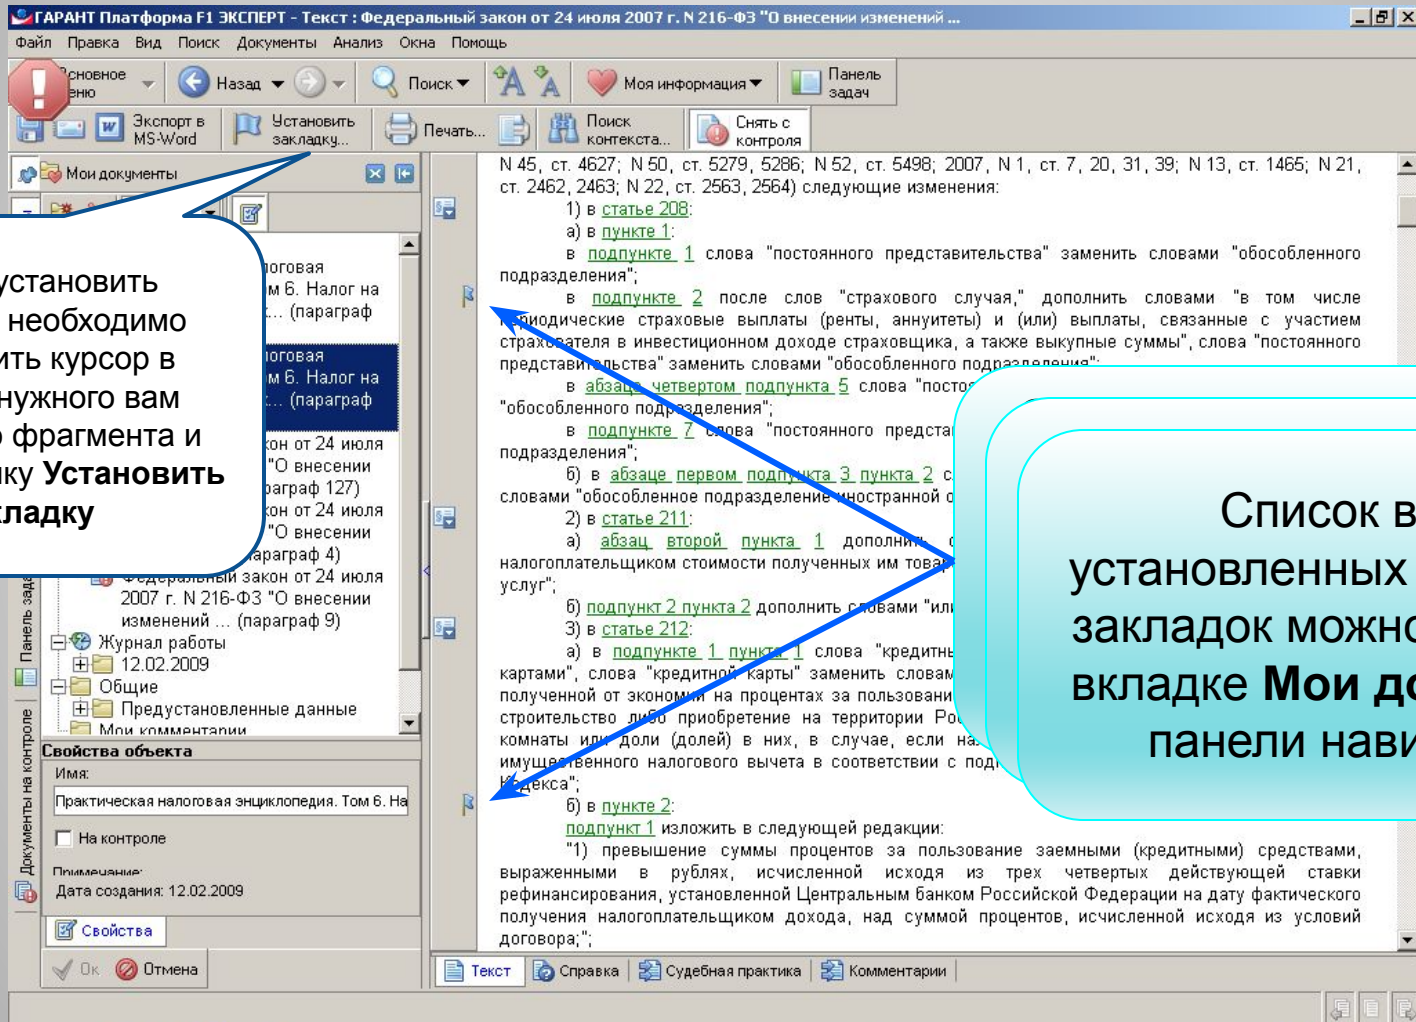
ГАРАНТ Платформа F1 ЭКСПЕРТ - Текст : Федеральный закон от 24 июля 2007 г. N 216-ФЗ "О внесении изменений ...

Файл Правка Вид Поиск Документы Анализ Окна Помощь

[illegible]сновное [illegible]еню Назад Поиск Моя информация Панель задач

Экспорт в MS-Word Установить закладку... Печать... Поиск контекста... Снять с контроля

Мои документы

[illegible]оговая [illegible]м 6. Налог на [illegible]... (параграф

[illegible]оговая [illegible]м 6. Налог на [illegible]... (параграф

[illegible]он от 24 июля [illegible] "О внесении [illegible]араграф 127)
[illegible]он от 24 июля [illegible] "О внесении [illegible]араграф 4)

Федеральный закон от 24 июля 2007 г. N 216-ФЗ "О внесении изменений ... (параграф 9)
Журнал работы
12.02.2009
Общие
Предустановленные данные
Мои комментарии

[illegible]установить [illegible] необходимо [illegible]ить курсор в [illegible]нужного вам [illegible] фрагмента и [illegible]ку **Установить** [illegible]ладку

Панель задач
Документы на контроле

Свойства объекта
Имя:
Практическая налоговая энциклопедия. Том 6. На
На контроле
Примечание:
Дата создания: 12.02.2009
Свойства
Ок Отмена

N 45, ст. 4627; N 50, ст. 5279, 5286; N 52, ст. 5498; 2007, N 1, ст. 7, 20, 31, 39; N 13, ст. 1465; N 21, ст. 2462, 2463; N 22, ст. 2563, 2564) следующие изменения:

1) в статье 208:

а) в пункте 1:

в подпункте 1 слова "постоянного представительства" заменить словами "обособленного подразделения";

в подпункте 2 после слов "страхового случая," дополнить словами "в том числе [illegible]иодические страховые выплаты (ренты, аннуитеты) и (или) выплаты, связанные с участием страхователя в инвестиционном доходе страховщика, а также выкупные суммы", слова "постоянного представительства" заменить словами "обособленного подразделения";

в абзаце четвертом подпункта 5 слова "посто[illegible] "обособленного подразделения";

в подпункте 7 слова "постоянного предста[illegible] подразделения";

б) в абзаце первом подпункта 3 пункта 2 с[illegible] словами "обособленное подразделение иностранной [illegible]

2) в статье 211:

а) абзац второй пункта 1 дополни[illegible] налогоплательщиком стоимости полученных им това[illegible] услуг";

б) подпункт 2 пункта 2 дополнить словами "или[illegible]

3) в статье 212:

а) в подпункте 1 пункта 1 слова "кредитны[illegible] картами", слова "кредитной карты" заменить словам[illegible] полученной от экономии на процентах за пользовани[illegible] строительство либо приобретение на территории Ро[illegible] комнаты или доли (долей) в них, в случае, если на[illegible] имущественного налогового вычета в соответствии с под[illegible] Кодекса";

б) в пункте 2:

подпункт 1 изложить в следующей редакции:

"1) превышение суммы процентов за пользование заемными (кредитными) средствами, выраженными в рублях, исчисленной исходя из трех четвертых действующей ставки рефинансирования, установленной Центральным банком Российской Федерации на дату фактического получения налогоплательщиком дохода, над суммой процентов, исчисленной исходя из условий договора;";

Список в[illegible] установленных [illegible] закладок можно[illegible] вкладке **Мои до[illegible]** панели нави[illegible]

Текст Справка Судебная практика Комментарии